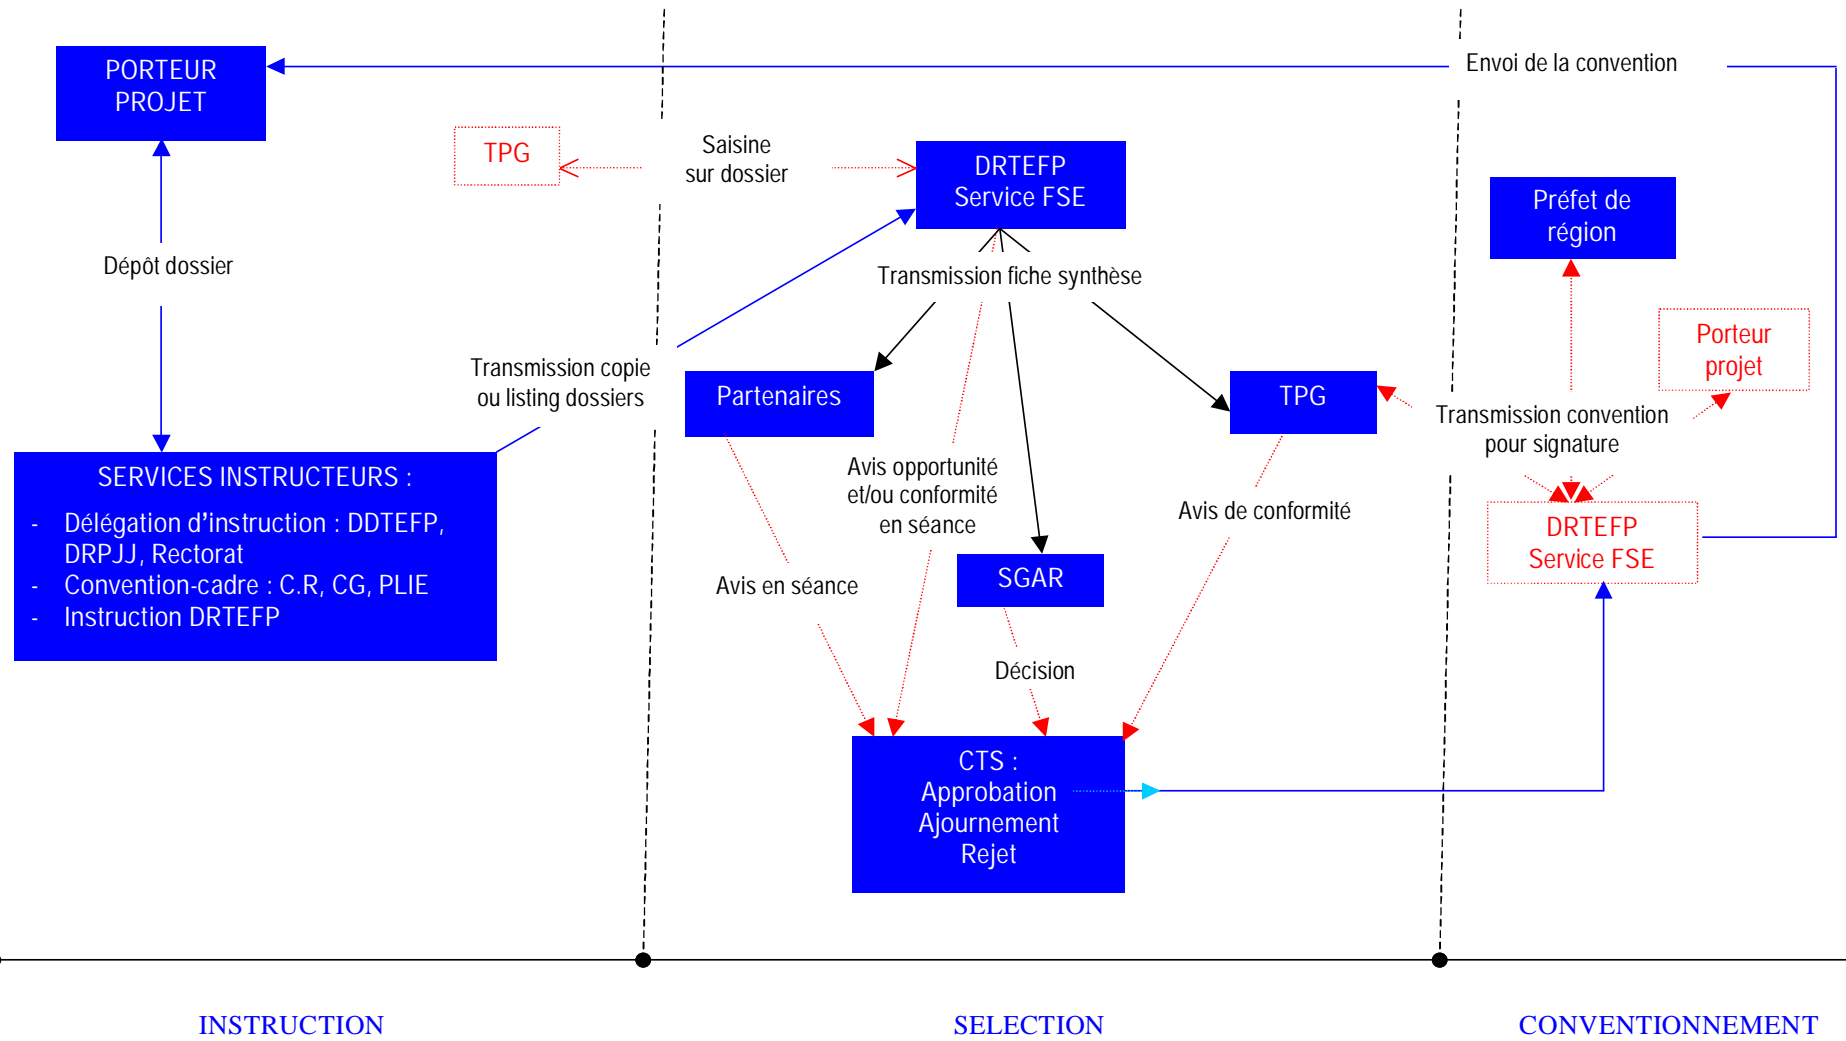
PORTEUR PROJET

Envoi de la convention

TPG

Saisine sur dossier

DRTEFP Service FSE

Préfet de région

Dépôt dossier

Transmission fiche synthèse

Porteur projet

Transmission copie ou listing dossiers

Partenaires

TPG

Transmission convention pour signature

SERVICES INSTRUCTEURS :
- Délégation d’instruction : DDTEFP, DRPJJ, Rectorat
- Convention-cadre : C.R, CG, PLIE
- Instruction DRTEFP

Avis opportunité et/ou conformité en séance

Avis de conformité

DRTEFP Service FSE

Avis en séance

SGAR

Décision

CTS : Approbation Ajournement Rejet

INSTRUCTION

SELECTION

CONVENTIONNEMENT